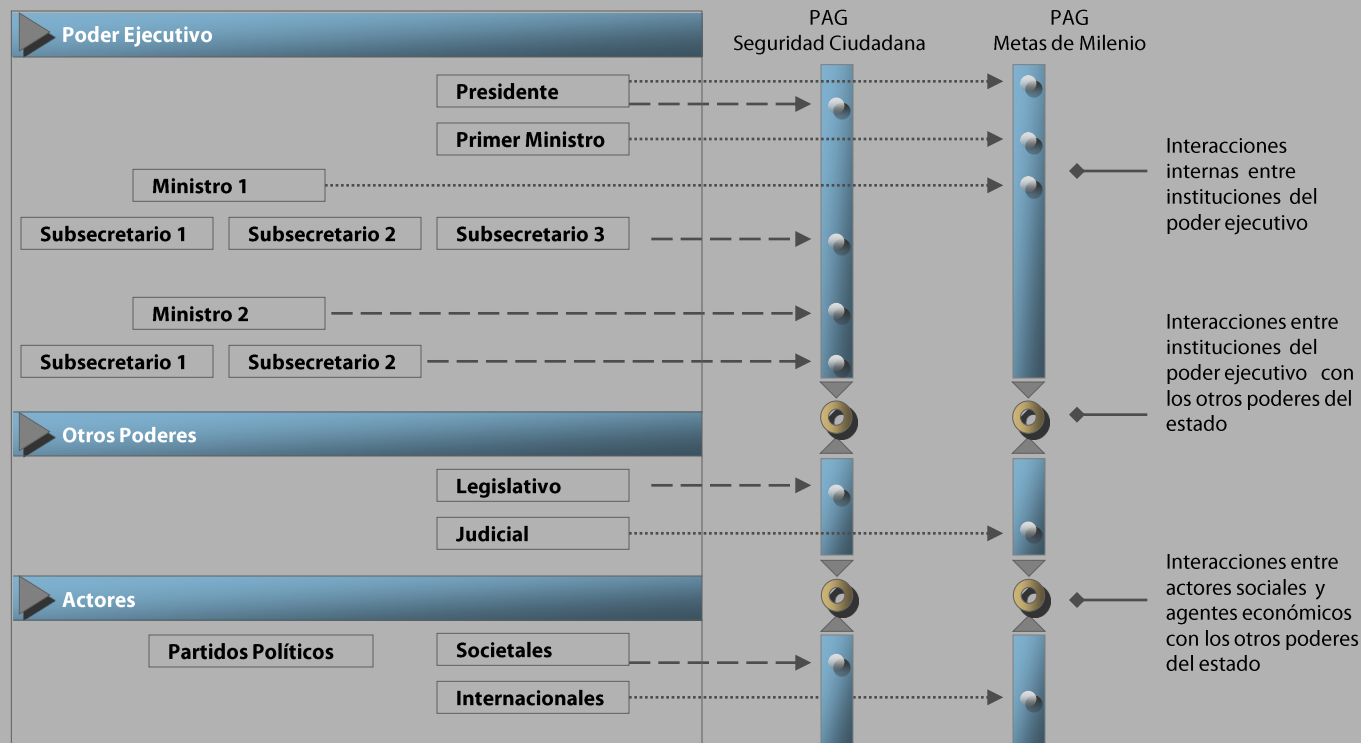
Poder Ejecutivo

PAG
Seguridad Ciudadana

PAG
Metas de Milenio

Presidente

Primer Ministro

Ministro 1

Subsecretario 1

Subsecretario 2

Subsecretario 3

Ministro 2

Subsecretario 1

Subsecretario 2

Interacciones internas entre instituciones del poder ejecutivo

Interacciones entre instituciones del poder ejecutivo con los otros poderes del estado

Otros Poderes

Legislativo

Judicial

Actores

Partidos Políticos

Societales

Internacionales

Interacciones entre actores sociales y agentes económicos con los otros poderes del estado